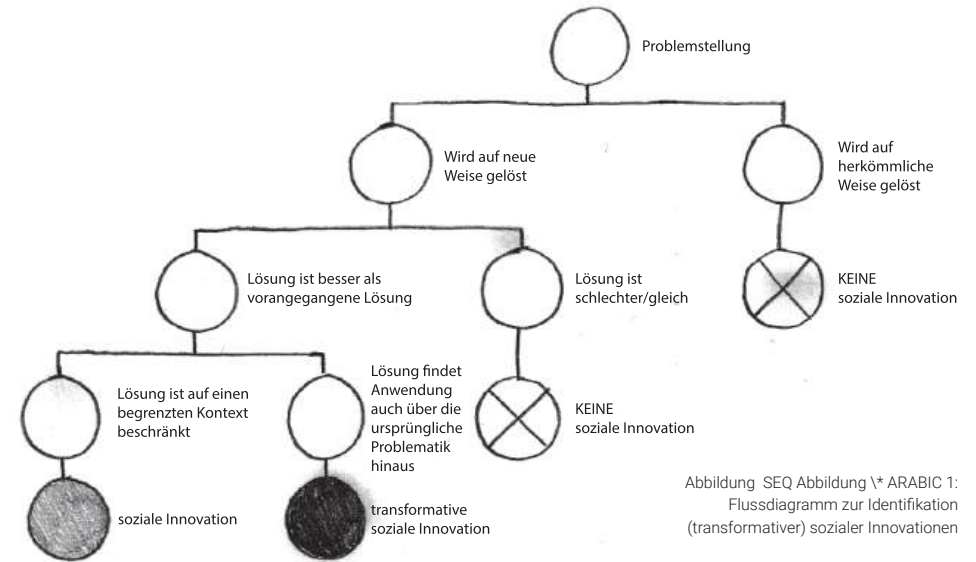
Problemstellung

Wird auf neue Weise gelöst

Wird auf herkömmliche Weise gelöst

Lösung ist besser als vorangegangene Lösung

Lösung ist schlechter/gleich

KEINE soziale Innovation

Lösung ist auf einen begrenzten Kontext beschränkt

Lösung findet Anwendung auch über die ursprüngliche Problematik hinaus

KEINE soziale Innovation

soziale Innovation

transformative soziale Innovation

Abbildung SEQ Abbildung \* ARABIC 1: Flussdiagramm zur Identifikation (transformativer) sozialer Innovationen